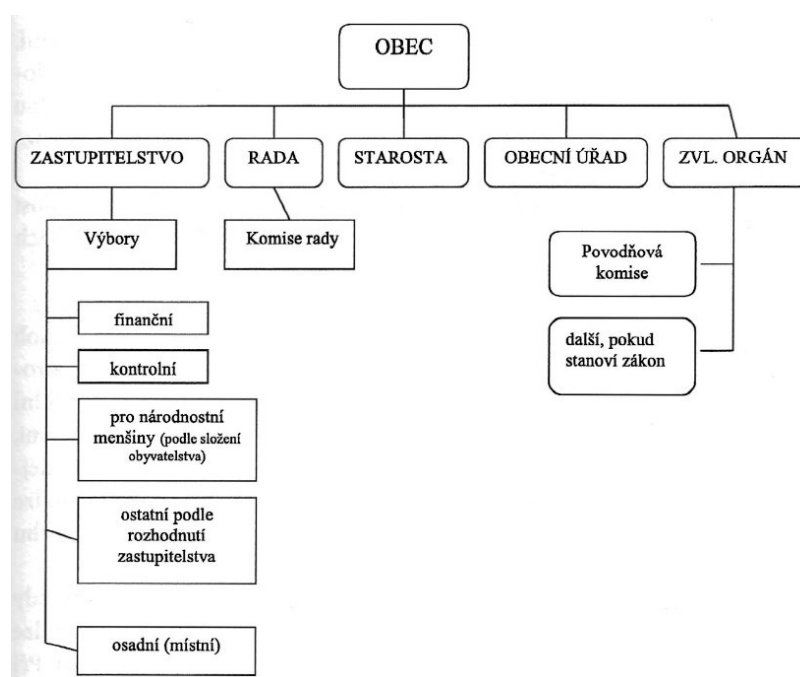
OBEC

ZASTUPITELSTVO

RADA

STAROSTA

OBECNÍ ÚŘAD

ZVL. ORGÁN

Výbory

Komise rady

Povodňová komise

další, pokud stanoví zákon

finanční

kontrolní

pro národnostní menšiny (podle složení obyvatelstva)

ostatní podle rozhodnutí zastupitelstva

osadní (místní)